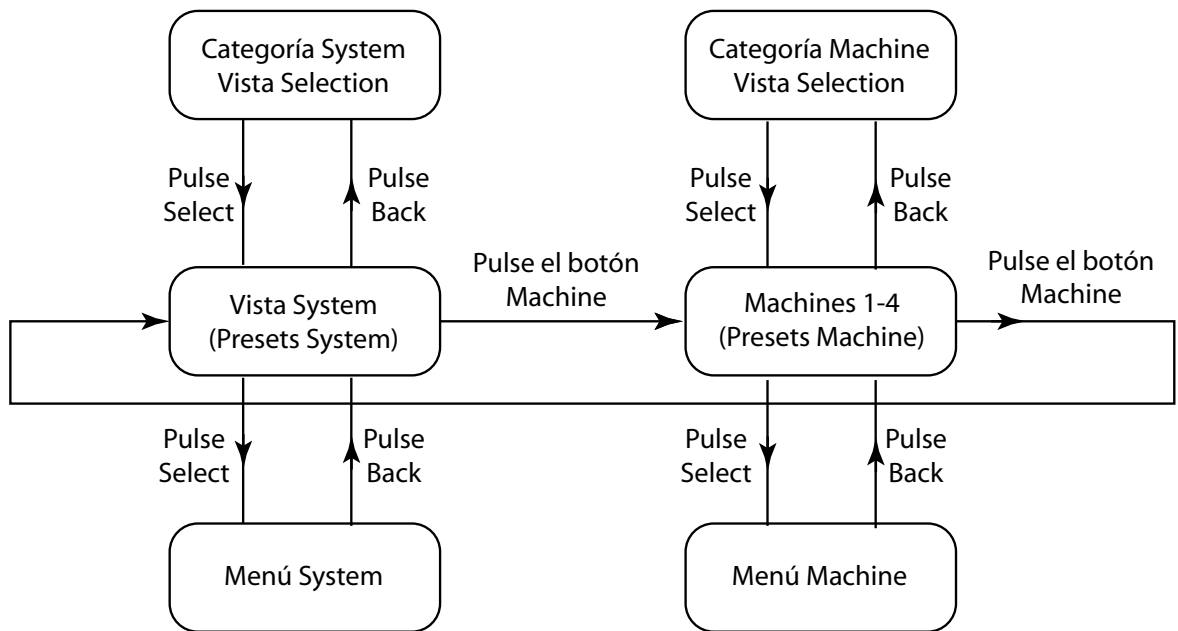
Categoría System
Vista Selection

Pulse
Select

Pulse
Back

Categoría Machine
Vista Selection

Pulse
Select

Pulse
Back

Vista System
(Presets System)

Pulse el botón
Machine

Machines 1-4
(Presets Machine)

Pulse el botón
Machine

Pulse
Select

Pulse
Back

Pulse
Select

Pulse
Back

Menú System

Menú Machine